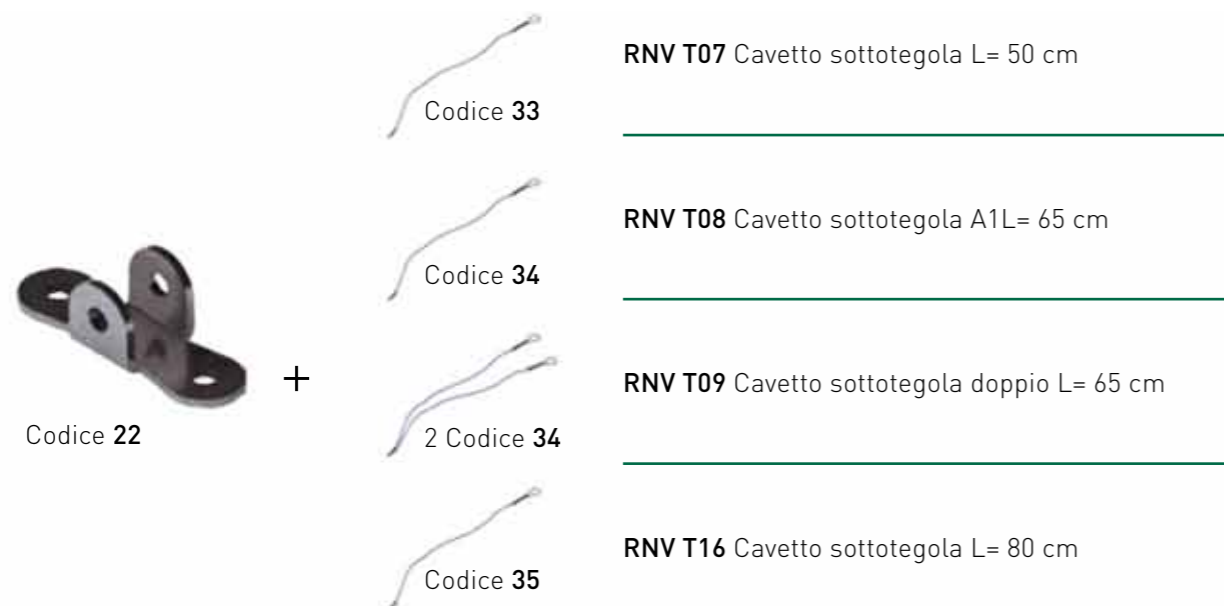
Codice 22

+

Codice 33

RNV T07 Cavetto sottotegola L= 50 cm

Codice 34

RNV T08 Cavetto sottotegola A1L= 65 cm

2 Codice 34

RNV T09 Cavetto sottotegola doppio L= 65 cm

Codice 35

RNV T16 Cavetto sottotegola L= 80 cm